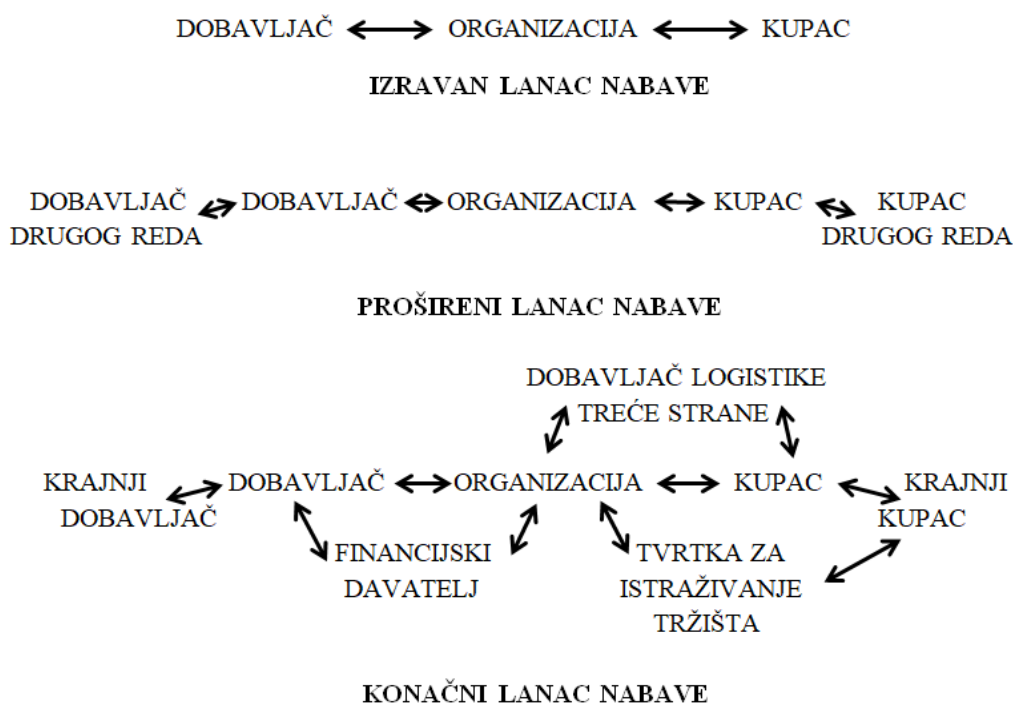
DOBAVLJAČ ORGANIZACIJA KUPAC

IZRAVAN LANAC NABAVE

DOBAVLJAČ DRUGOG REDA DOBAVLJAČ ORGANIZACIJA KUPAC KUPAC DRUGOG REDA

PROŠIRENI LANAC NABAVE

DOBAVLJAČ LOGISTIKE TREĆE STRANE

KRAJNJI DOBAVLJAČ DOBAVLJAČ ORGANIZACIJA KUPAC KRAJNJI KUPAC

FINANCIJSKI DAVATELJ

TVRTKA ZA ISTRAŽIVANJE TRŽIŠTA

KONAČNI LANAC NABAVE